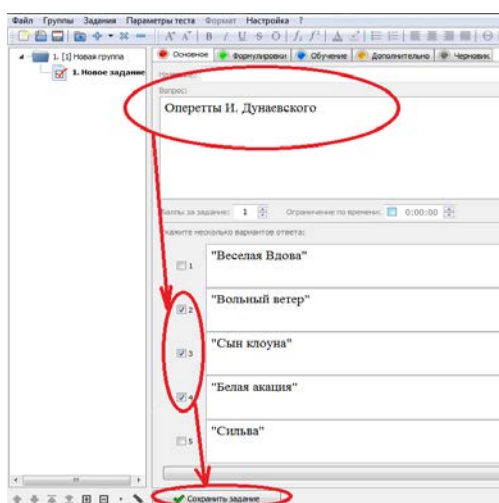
Файл Группы Задания Параметры теста Формат Настройка ?

1. [1] Новая группа
1. Новое задание

Основное Формулировки Обучение Дополнительно Черновик

Вопрос:

Оперетты И. Дунаевского

Баллы за задание: 1 Ограничение по времени: 0:00:00

Укажите несколько вариантов ответа:

1 "Веселая Вдова"

2 "Вольный ветер"

3 "Сын клоуна"

4 "Белая акация"

5 "Сильва"

Сохранить задание